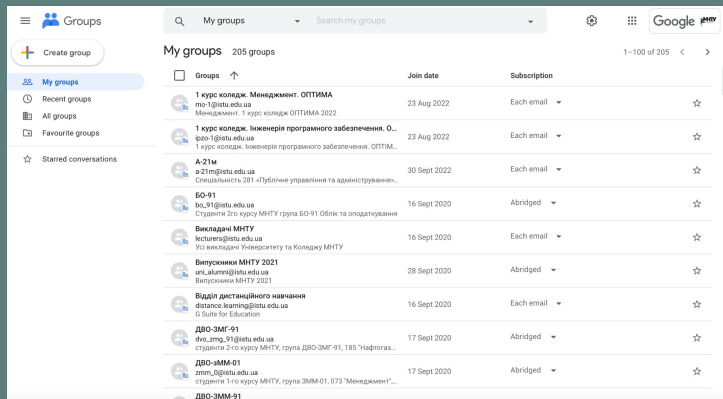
Groups

My groups

Search my groups

Google

Create group

My groups

Recent groups

All groups

Favourite groups

Starred conversations

My groups 205 groups

1–100 of 205

| Groups | Join date | Subscription |
|---|---|---|
| 1 курс коледж. Менеджмент. ОПТИМА mo-1@istu.edu.ua Менеджмент. 1 курс коледж ОПТИМА 2022 | 23 Aug 2022 | Each email |
| 1 курс коледж. Інженерія програмного забезпечення. О... ipzo-1@istu.edu.ua 1 курс коледж. Інженерія програмного забезпечення. ОПТИМ... | 23 Aug 2022 | Each email |
| А-21м a-21m@istu.edu.ua Спеціальність 281 «Публічне управління та адміністрування»... | 30 Sept 2022 | Each email |
| БО-91 bo_91@istu.edu.ua Студенти 2го курсу МНТУ група БО-91 Облік та оподаткування | 16 Sept 2020 | Abridged |
| Викладачі МНТУ lecturers@istu.edu.ua Усі викладачі Університету та Коледжу МНТУ | 16 Sept 2020 | Each email |
| Випускники МНТУ 2021 uni_alumni@istu.edu.ua Випускники МНТУ 2021 | 28 Sept 2020 | Abridged |
| Відділ дистанційного навчання distance.learning@istu.edu.ua G Suite for Education | 16 Sept 2020 | Each email |
| ДВО-ЗМГ-91 dvo_zmg_91@istu.edu.ua студенти 2-го курсу МНТУ, група ДВО-ЗМГ-91, 185 "Нафтогаз... | 17 Sept 2020 | Abridged |
| ДВО-зММ-01 zmm_0@istu.edu.ua студенти 1-го курсу МНТУ, група ЗММ-01, 073 "Менеджмент"... | 17 Sept 2020 | Abridged |
| ДВО-ЗММ-91 | | |